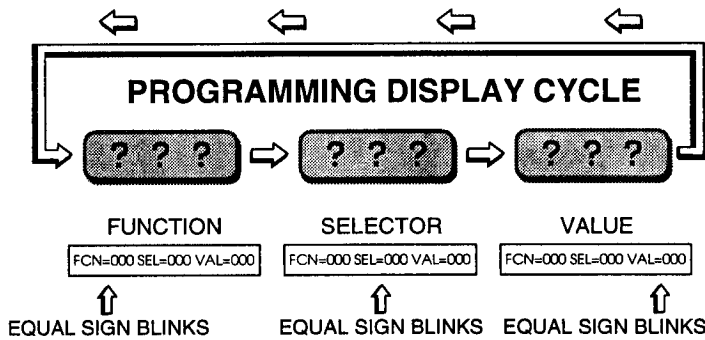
PROGRAMMING DISPLAY CYCLE

? ? ?

? ? ?

? ? ?

FUNCTION

FCN=000 SEL=000 VAL=000

EQUAL SIGN BLINKS

SELECTOR

FCN=000 SEL=000 VAL=000

EQUAL SIGN BLINKS

VALUE

FCN=000 SEL=000 VAL=000

EQUAL SIGN BLINKS